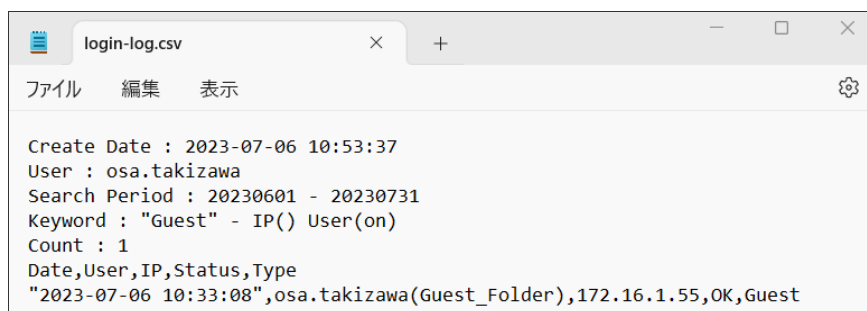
login-log.csv

ファイル 編集 表示

Create Date : 2023-07-06 10:53:37
User : osa.takizawa
Search Period : 20230601 - 20230731
Keyword : "Guest" - IP() User(on)
Count : 1
Date,User,IP,Status,Type
"2023-07-06 10:33:08",osa.takizawa(Guest_Folder),172.16.1.55,OK,Guest